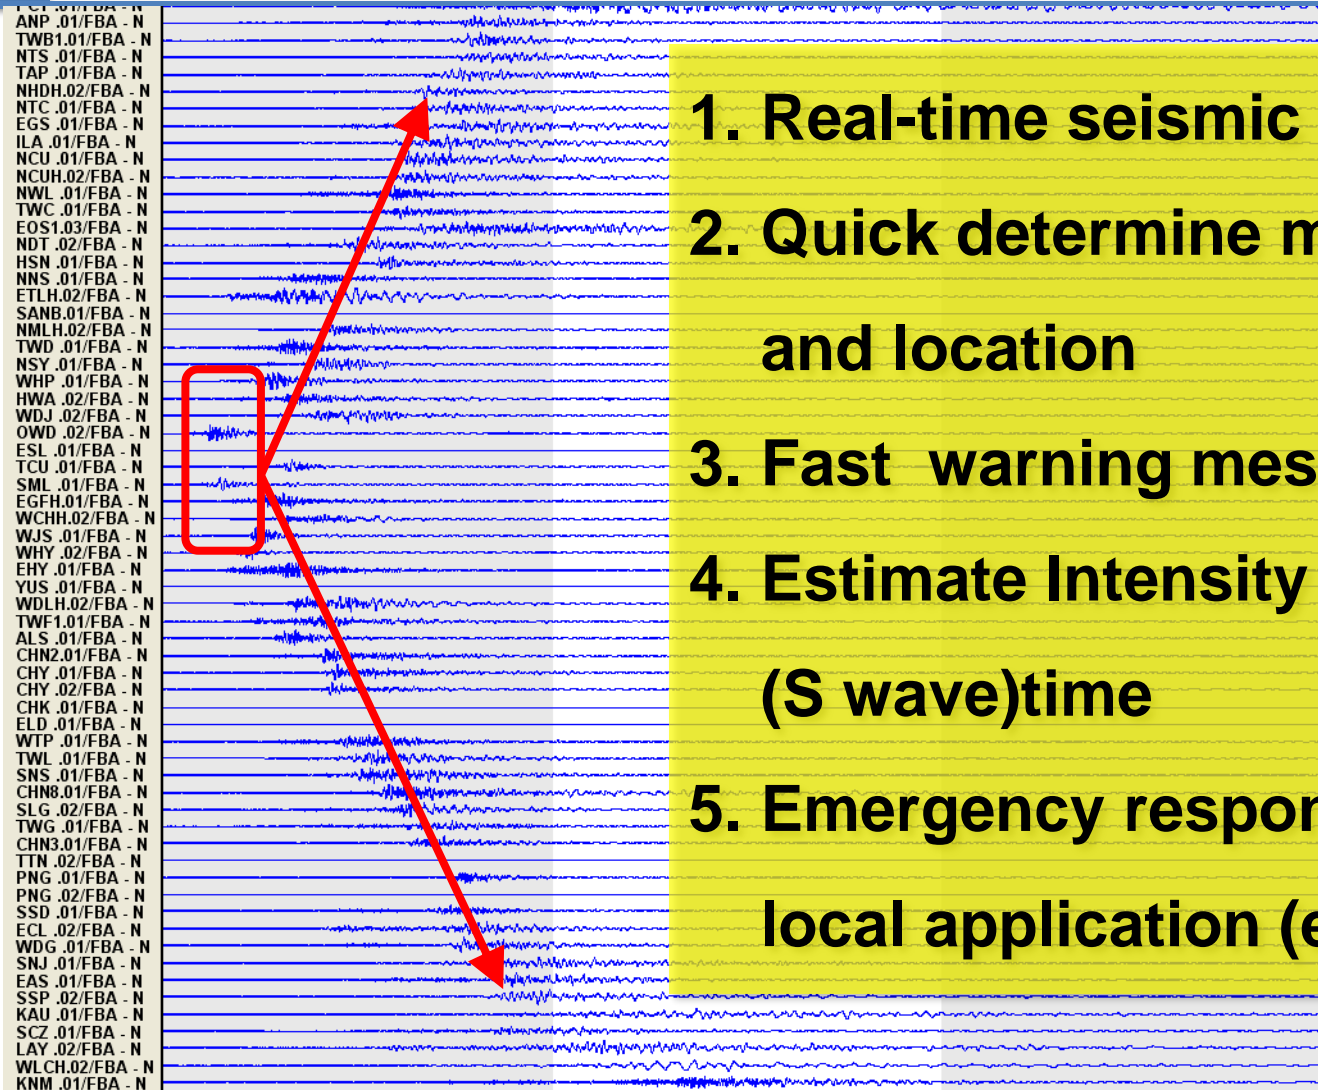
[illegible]
ANP .01/FBA - N
TWB1.01/FBA - N
NTS .01/FBA - N
TAP .01/FBA - N
NHDH.02/FBA - N
NTC .01/FBA - N
EGS .01/FBA - N
ILA .01/FBA - N
NCU .01/FBA - N
NCUH.02/FBA - N
NWL .01/FBA - N
TWC .01/FBA - N
EOS1.03/FBA - N
NDT .02/FBA - N
HSN .01/FBA - N
NNS .01/FBA - N
ETLH.02/FBA - N
SANB.01/FBA - N
NMLH.02/FBA - N
TWD .01/FBA - N
NSY .01/FBA - N
WHP .01/FBA - N
HWA .02/FBA - N
WDJ .02/FBA - N
OWD .02/FBA - N
ESL .01/FBA - N
TCU .01/FBA - N
SML .01/FBA - N
EGFH.01/FBA - N
WCHH.02/FBA - N
WJS .01/FBA - N
WHY .02/FBA - N
EHY .01/FBA - N
YUS .01/FBA - N
WDLH.02/FBA - N
TWF1.01/FBA - N
ALS .01/FBA - N
CHN2.01/FBA - N
CHY .01/FBA - N
CHY .02/FBA - N
CHK .01/FBA - N
ELD .01/FBA - N
WTP .01/FBA - N
TWL .01/FBA - N
SNS .01/FBA - N
CHN8.01/FBA - N
SLG .02/FBA - N
TWG .01/FBA - N
CHN3.01/FBA - N
TTN .02/FBA - N
PNG .01/FBA - N
PNG .02/FBA - N
SSD .01/FBA - N
ECL .02/FBA - N
WDG .01/FBA - N
SNJ .01/FBA - N
EAS .01/FBA - N
SSP .02/FBA - N
KAU .01/FBA - N
SCZ .01/FBA - N
LAY .02/FBA - N
WLCH.02/FBA - N
KNM .01/FBA - N

1. Real-time seismic

2. Quick determine m

and location

3. Fast warning mes

4. Estimate Intensity

(S wave)time

5. Emergency respor

local application (e